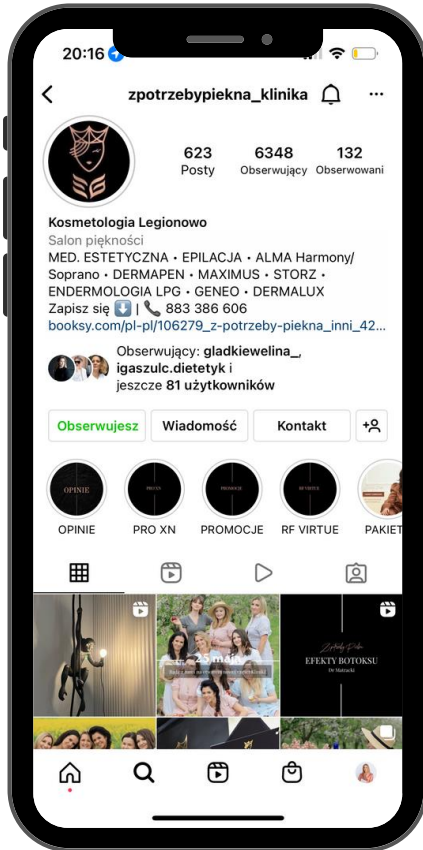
20:16

zpotrzebypiekna_klinika

623
Posty

6348
Obserwujący

132
Obserwowani

Kosmetologia Legionowo
Salon piękności
MED. ESTETYCZNA • EPILACJA • ALMA Harmony/ Soprano • DERMAPEN • MAXIMUS • STORZ • ENDERMOLOGIA LPG • GENEO • DERMALUX
Zapisz się ⬇️ | 📞 883 386 606
booksy.com/pl-pl/106279_z-potrzeby-piekna_inni_42...

Obserwujący: gladkiewelina_, igaszulc.dietetyk i jeszcze 81 użytkowników

Obserwujesz
Wiadomość
Kontakt

OPINIE
OPINIE
PRO XN
PRO XN
PROMOCJE
PROMOCJE
RF VIRTUE
RF VIRTUE
PAKIET

23 maja
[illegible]

Efekty Botoksu
EFEKTY BOTOKSU
Dr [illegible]